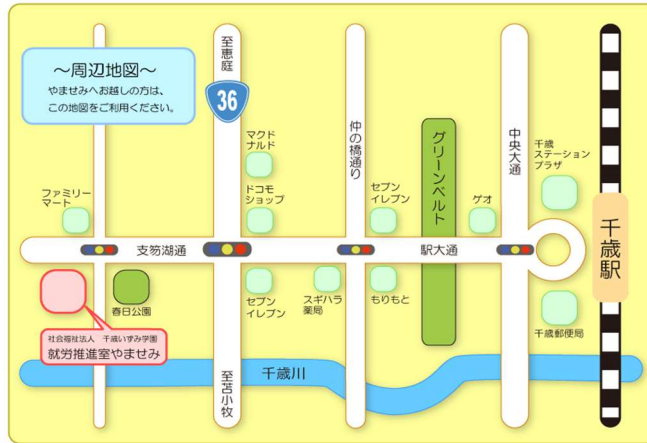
～周辺地図～
やませみへお越しの方は、
この地図をご利用ください。

至恵庭

36

マクドナルド

ドコモショップ

ファミリーマート

仲の橋通り

セブンイレブン

グリーンベルト

ゲオ

中央大通

千歳ステーションプラザ

千歳駅

支笏湖通

駅大通

春日公園

セブンイレブン

スギハラ薬局

もりもと

千歳郵便局

社会福祉法人　千歳いずみ学園
就労推進室やませみ

千歳川

至苫小牧